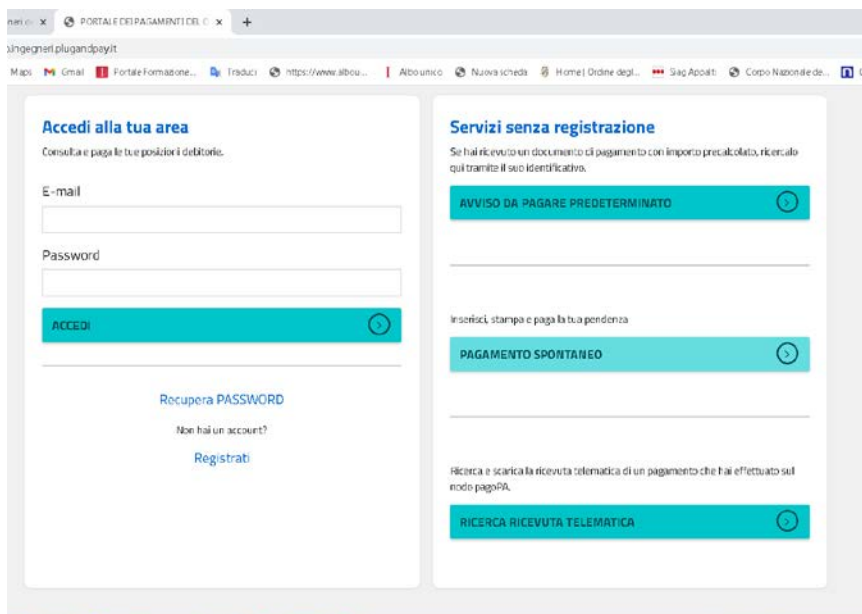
neri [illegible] x PORTALE DEI PAGAMENTI DEL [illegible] x +

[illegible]ingegneri.plugandpay.it

Maps Gmail Portale Formazione... Traduci https://www.albou... Albounico Nuova scheda Home | Ordine degli... Siag Appalti Corpo Nazionale de...

Accedi alla tua area

Consulta e paga le tue posizioni debitorie.

E-mail

Password

ACCEDI

Recupera PASSWORD

Non hai un account?

Registrati

Servizi senza registrazione

Se hai ricevuto un documento di pagamento con importo precalcolato, ricercalo qui tramite il suo identificativo.

AVVISO DA PAGARE PREDETERMINATO

Inserisci, stampa e paga la tua pendenza

PAGAMENTO SPONTANEO

Ricerca e scarica la ricevuta telematica di un pagamento che hai effettuato sul nodo pagoPA.

RICERCA RICEVUTA TELEMATICA